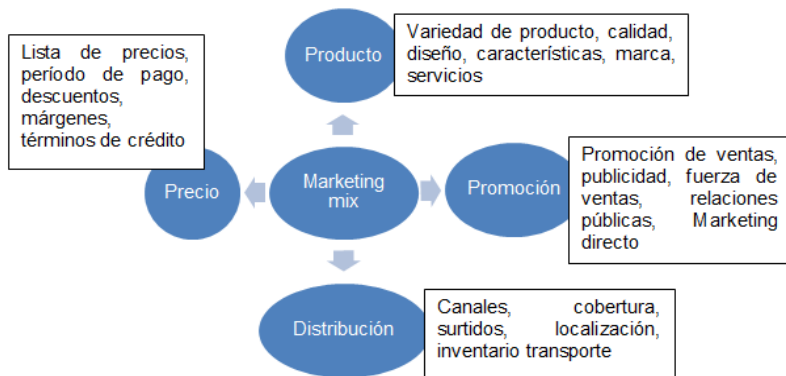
Lista de precios, período de pago, descuentos, márgenes, términos de crédito

Producto

Variedad de producto, calidad, diseño, características, marca, servicios

Precio

Marketing mix

Promoción

Promoción de ventas, publicidad, fuerza de ventas, relaciones públicas, Marketing directo

Distribución

Canales, cobertura, surtidos, localización, inventario transporte